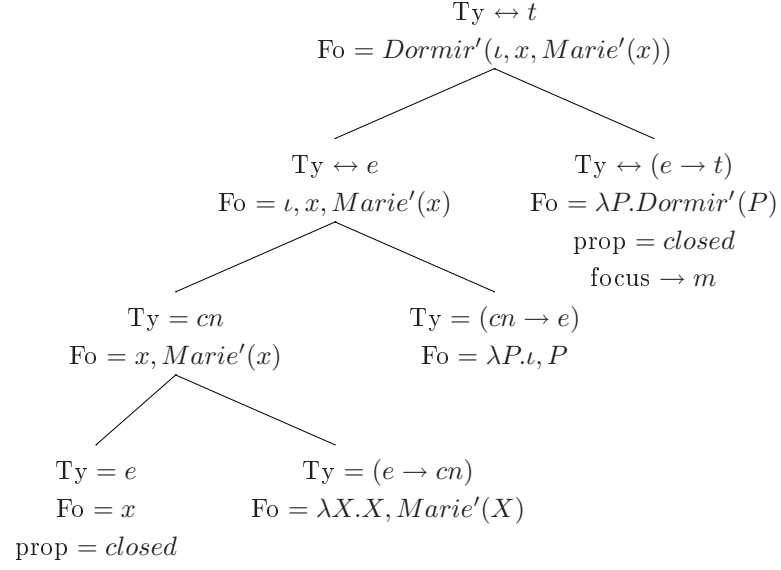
$\mathrm{Ty} \leftrightarrow t$
$\mathrm{Fo} = Dormir'(\iota, x, Marie'(x))$

$\mathrm{Ty} \leftrightarrow e$
$\mathrm{Fo} = \iota, x, Marie'(x)$

$\mathrm{Ty} \leftrightarrow (e \rightarrow t)$
$\mathrm{Fo} = \lambda P.Dormir'(P)$
$\mathrm{prop} = closed$
$\mathrm{focus} \rightarrow m$

$\mathrm{Ty} = cn$
$\mathrm{Fo} = x, Marie'(x)$

$\mathrm{Ty} = (cn \rightarrow e)$
$\mathrm{Fo} = \lambda P.\iota, P$

$\mathrm{Ty} = e$
$\mathrm{Fo} = x$
$\mathrm{prop} = closed$

$\mathrm{Ty} = (e \rightarrow cn)$
$\mathrm{Fo} = \lambda X.X, Marie'(X)$